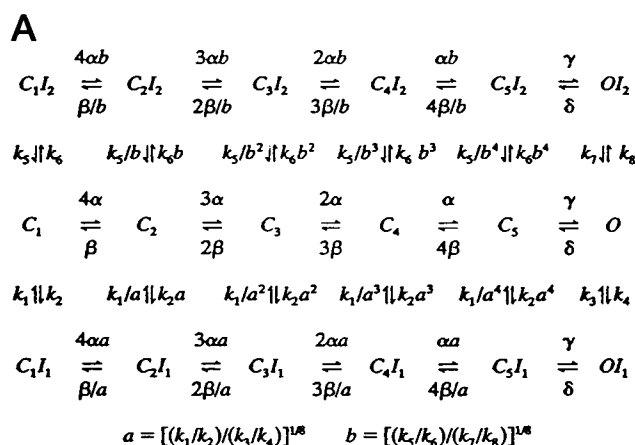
A

$C_1I_2 \underset{\beta/b}{\overset{4\alpha b}{\rightleftharpoons}} C_2I_2 \underset{2\beta/b}{\overset{3\alpha b}{\rightleftharpoons}} C_3I_2 \underset{3\beta/b}{\overset{2\alpha b}{\rightleftharpoons}} C_4I_2 \underset{4\beta/b}{\overset{\alpha b}{\rightleftharpoons}} C_5I_2 \underset{\delta}{\overset{\gamma}{\rightleftharpoons}} OI_2$

$k_5 \downarrow\uparrow k_6$ $k_5/b \downarrow\uparrow k_6 b$ $k_5/b^2 \downarrow\uparrow k_6 b^2$ $k_5/b^3 \downarrow\uparrow k_6 b^3$ $k_5/b^4 \downarrow\uparrow k_6 b^4$ $k_7 \downarrow\uparrow k_8$

$C_1 \underset{\beta}{\overset{4\alpha}{\rightleftharpoons}} C_2 \underset{2\beta}{\overset{3\alpha}{\rightleftharpoons}} C_3 \underset{3\beta}{\overset{2\alpha}{\rightleftharpoons}} C_4 \underset{4\beta}{\overset{\alpha}{\rightleftharpoons}} C_5 \underset{\delta}{\overset{\gamma}{\rightleftharpoons}} O$

$k_1 \uparrow\downarrow k_2$ $k_1/a \uparrow\downarrow k_2 a$ $k_1/a^2 \uparrow\downarrow k_2 a^2$ $k_1/a^3 \uparrow\downarrow k_2 a^3$ $k_1/a^4 \uparrow\downarrow k_2 a^4$ $k_3 \uparrow\downarrow k_4$

$C_1I_1 \underset{\beta/a}{\overset{4\alpha a}{\rightleftharpoons}} C_2I_1 \underset{2\beta/a}{\overset{3\alpha a}{\rightleftharpoons}} C_3I_1 \underset{3\beta/a}{\overset{2\alpha a}{\rightleftharpoons}} C_4I_1 \underset{4\beta/a}{\overset{\alpha a}{\rightleftharpoons}} C_5I_1 \underset{\delta}{\overset{\gamma}{\rightleftharpoons}} OI_1$

$a = [(k_1/k_2)/(k_3/k_4)]^{1/8}$ $b = [(k_5/k_6)/(k_7/k_8)]^{1/8}$